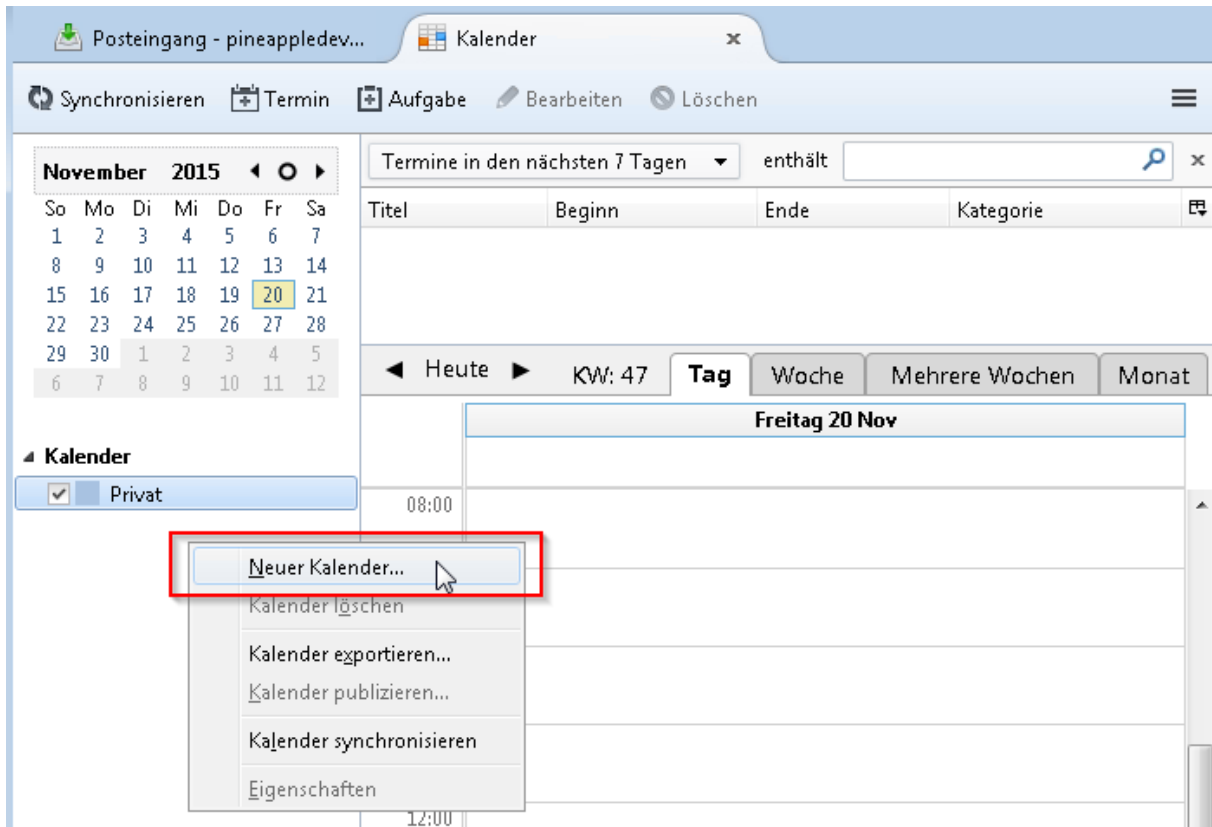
Posteingang - pineappledev... Kalender ×

Synchronisieren Termin Aufgabe Bearbeiten Löschen

November 2015

| So | Mo | Di | Mi | Do | Fr | Sa |
|---|---|---|---|---|---|---|
| 1 | 2 | 3 | 4 | 5 | 6 | 7 |
| 8 | 9 | 10 | 11 | 12 | 13 | 14 |
| 15 | 16 | 17 | 18 | 19 | 20 | 21 |
| 22 | 23 | 24 | 25 | 26 | 27 | 28 |
| 29 | 30 | 1 | 2 | 3 | 4 | 5 |
| 6 | 7 | 8 | 9 | 10 | 11 | 12 |

Kalender
Privat

Termine in den nächsten 7 Tagen enthält ×

| Titel | Beginn | Ende | Kategorie |
|---|---|---|---|

Heute KW: 47 Tag Woche Mehrere Wochen Monat

Freitag 20 Nov

08:00

Neuer Kalender...
Kalender löschen
Kalender exportieren...
Kalender publizieren...
Kalender synchronisieren
Eigenschaften

12:00